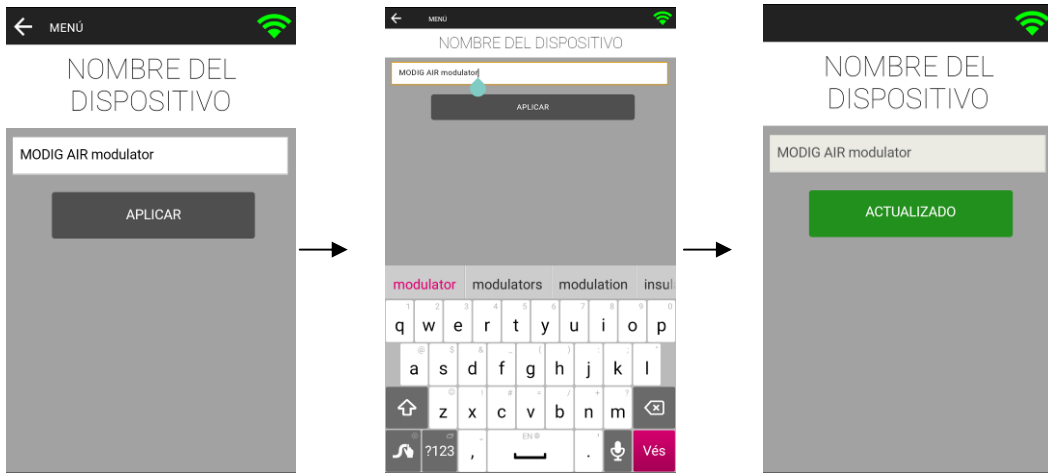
MENÚ

NOMBRE DEL DISPOSITIVO

MODIG AIR modulator

APLICAR

MENÚ

NOMBRE DEL DISPOSITIVO

MODIG AIR modulator

APLICAR

modulator modulators modulation insul

1 2 3 4 5 6 7 8 9 0
q w e r t y u i o p
@ $ & _ ( ) - "
a s d f g h j k l
z x c v b n m
?123 , EN . Vés

NOMBRE DEL DISPOSITIVO

MODIG AIR modulator

ACTUALIZADO